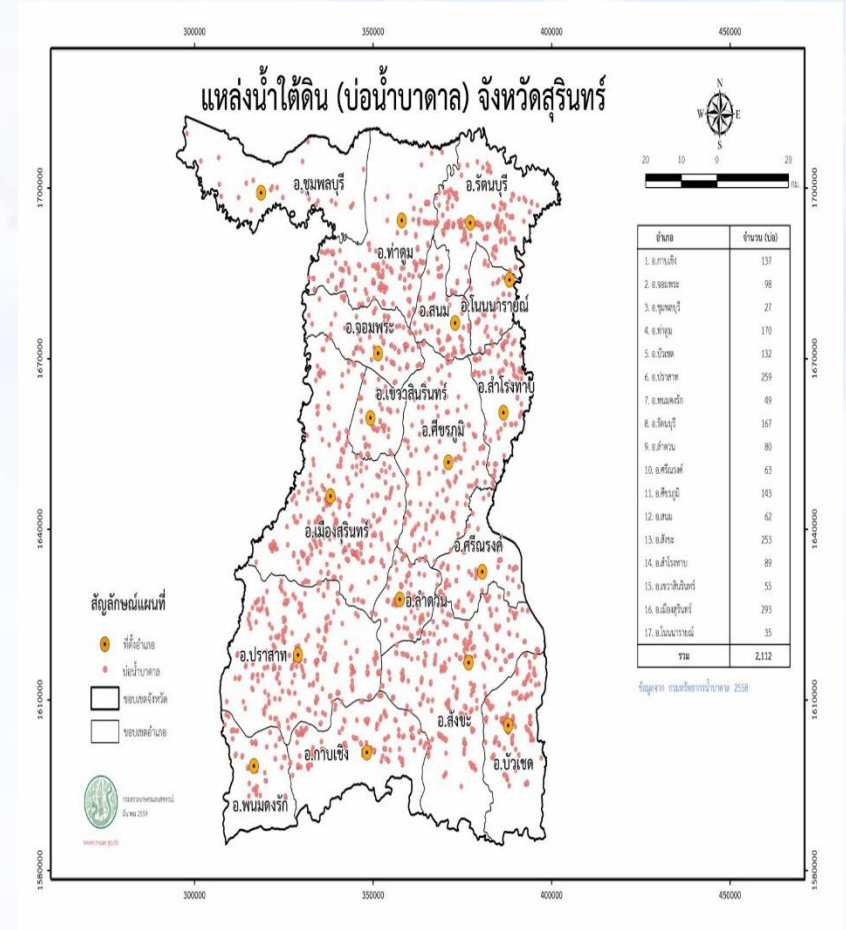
300000 350000 400000 450000

แหล่งน้ำใต้ดิน (บ่อน้ำบาดาล) จังหวัดสุรินทร์

N
W E
S

20 10 0 20 กม.

1700000
1670000
1640000
1610000
1580000

อ.ชุมพลบุรี
อ.รัตนบุรี
อ.ท่าตูม
อ.สนม
อ.โนนนารายณ์
อ.จอมพระ
อ.สำโรงทาบ
อ.เขวาสินรินทร์
อ.ศีขรภูมิ
อ.เมืองสุรินทร์
อ.ศรีณรงค์
อ.ลำดวน
อ.ปราสาท
อ.สังขะ
อ.กาบเชิง
อ.บัวเชด
อ.พนมดงรัก

| อำเภอ | จำนวน (บ่อ) |
|---|---|
| 1. อ.กาบเชิง | 137 |
| 2. อ.จอมพระ | 98 |
| 3. อ.ชุมพลบุรี | 27 |
| 4. อ.ท่าตูม | 170 |
| 5. อ.บัวเชด | 132 |
| 6. อ.ปราสาท | 259 |
| 7. อ.พนมดงรัก | 49 |
| 8. อ.รัตนบุรี | 167 |
| 9. อ.ลำดวน | 80 |
| 10. อ.ศรีณรงค์ | 63 |
| 11. อ.ศีขรภูมิ | 143 |
| 12. อ.สนม | 62 |
| 13. อ.สังขะ | 253 |
| 14. อ.สำโรงทาบ | 89 |
| 15. อ.เขวาสินรินทร์ | 55 |
| 16. อ.เมืองสุรินทร์ | 293 |
| 17. อ.โนนนารายณ์ | 35 |
| รวม | 2,112 |

ข้อมูลจาก กรมทรัพยากรน้ำบาดาล 2558

สัญลักษณ์แผนที่
ที่ตั้งอำเภอ
บ่อน้ำบาดาล
ขอบเขตจังหวัด
ขอบเขตอำเภอ

กรมทรัพยากรน้ำบาดาล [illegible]
มีนาคม 2559
www.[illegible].go.th